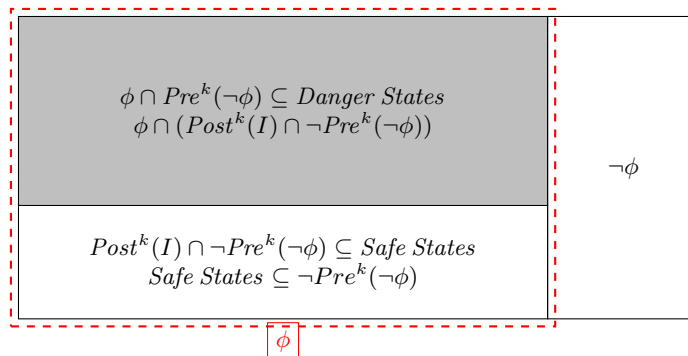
$\phi \cap Pre^k(\neg\phi) \subseteq Danger\ States$
$\phi \cap (Post^k(I) \cap \neg Pre^k(\neg\phi))$

$\neg\phi$

$Post^k(I) \cap \neg Pre^k(\neg\phi) \subseteq Safe\ States$
$Safe\ States \subseteq \neg Pre^k(\neg\phi)$

$\phi$